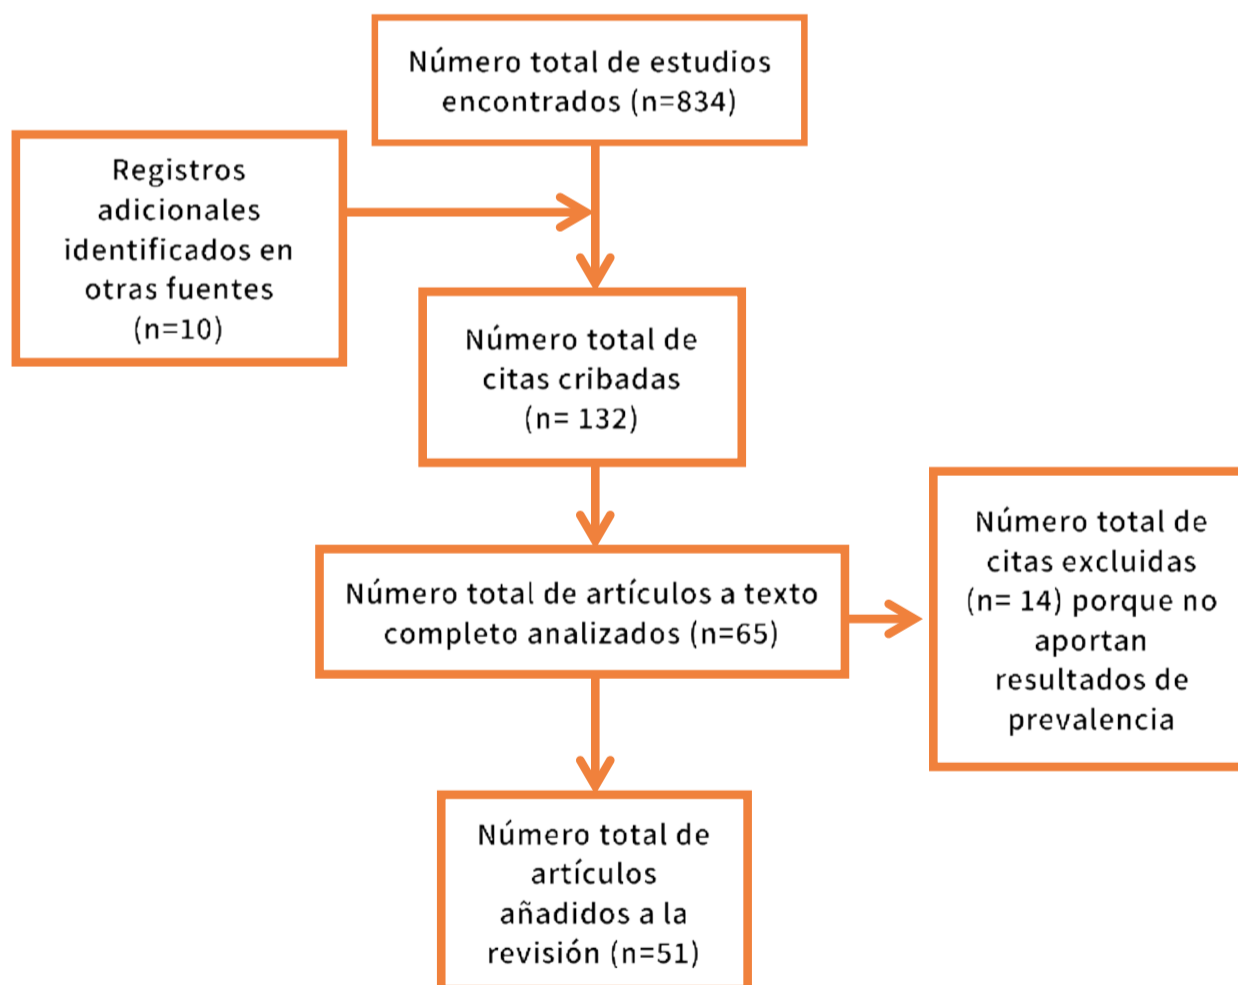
Número total de estudios encontrados (n=834)

Registros adicionales identificados en otras fuentes (n=10)

Número total de citas cribadas (n= 132)

Número total de artículos a texto completo analizados (n=65)

Número total de citas excluidas (n= 14) porque no aportan resultados de prevalencia

Número total de artículos añadidos a la revisión (n=51)